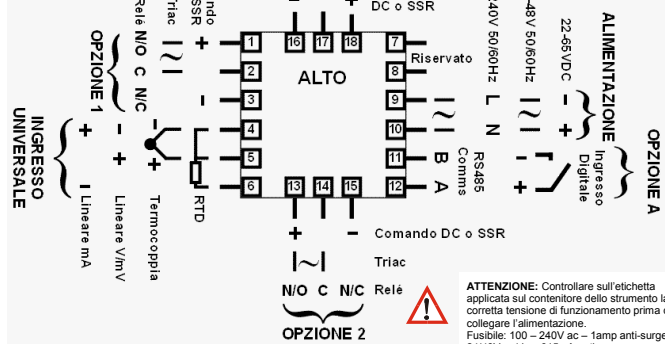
ndo SSR
Triac
Relé N/O C N/C
OPZIONE 1
INGRESSO UNIVERSALE
+
-
+
Lineare mA
Lineare V/mV
Termocoppia
RTD
DC o SSR
ALTO
Riservato
1
2
3
4
5
6
16
17
18
7
8
9
10
11
12
13
14
15
240V 50/60Hz
48V 50/60Hz
22-65VDC
ALIMENTAZIONE
L
N
RS485 Comms
B
A
Ingresso Digitale
OPZIONE A
+
Comando DC o SSR
Triac
Relé
N/O C N/C
OPZIONE 2
ATTENZIONE: Controllare sull'etichetta applicata sul contenitore dello strumento la corretta tensione di funzionamento prima di collegare l'alimentazione.
Fusibile: 100 – 240V ac – 1amp anti-surge